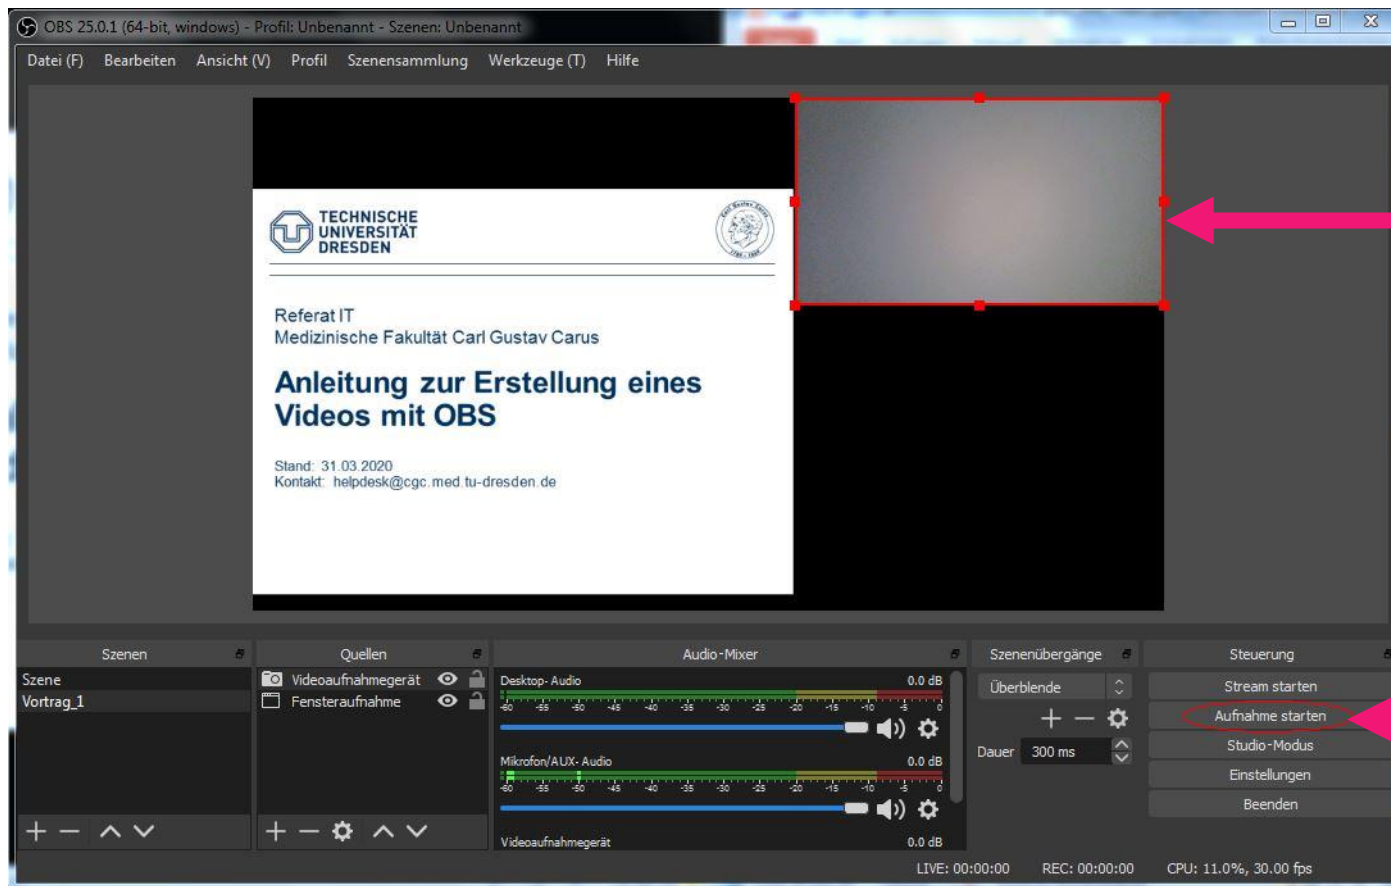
OBS 25.0.1 (64-bit, windows) - Profil: Unbenannt - Szenen: Unbenannt

Datei (F) Bearbeiten Ansicht (V) Profil Szenensammlung Werkzeuge (T) Hilfe

TECHNISCHE UNIVERSITÄT DRESDEN

Referat IT
Medizinische Fakultät Carl Gustav Carus

Anleitung zur Erstellung eines Videos mit OBS

Stand: 31.03.2020
Kontakt: helpdesk@cgc.med.tu-dresden.de

Szenen
Szene
Vortrag_1

Quellen
Videoaufnahmegerät
Fensteraufnahme

Audio-Mixer
Desktop-Audio 0.0 dB
-60 -55 -50 -45 -40 -35 -30 -25 -20 -15 -10 -5 0
Mikrofon/AUX-Audio 0.0 dB
-60 -55 -50 -45 -40 -35 -30 -25 -20 -15 -10 -5 0
Videoaufnahmegerät 0.0 dB

Szenenübergänge
Überblende
Dauer 300 ms

Steuerung
Stream starten
Aufnahme starten
Studio-Modus
Einstellungen
Beenden

LIVE: 00:00:00 REC: 00:00:00 CPU: 11.0%, 30.00 fps